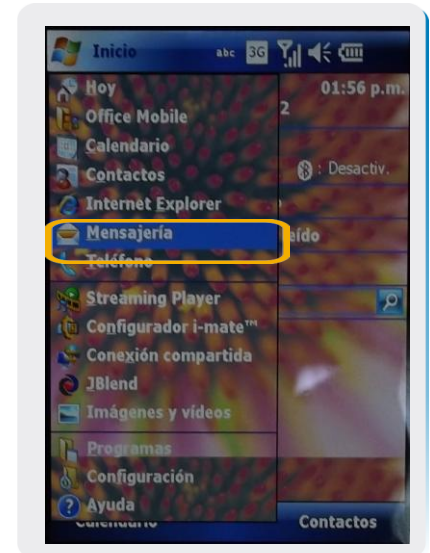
Inicio abc 3G

Hoy
Office Mobile
Calendario
Contactos
Internet Explorer
Mensajería
Teléfono
Streaming Player
Configurador i-mate™
Conexión compartida
JBlend
Imágenes y vídeos
Programas
Configuración
Ayuda

01:56 p.m.
2
: Desactiv.
eído

Calendario
Contactos